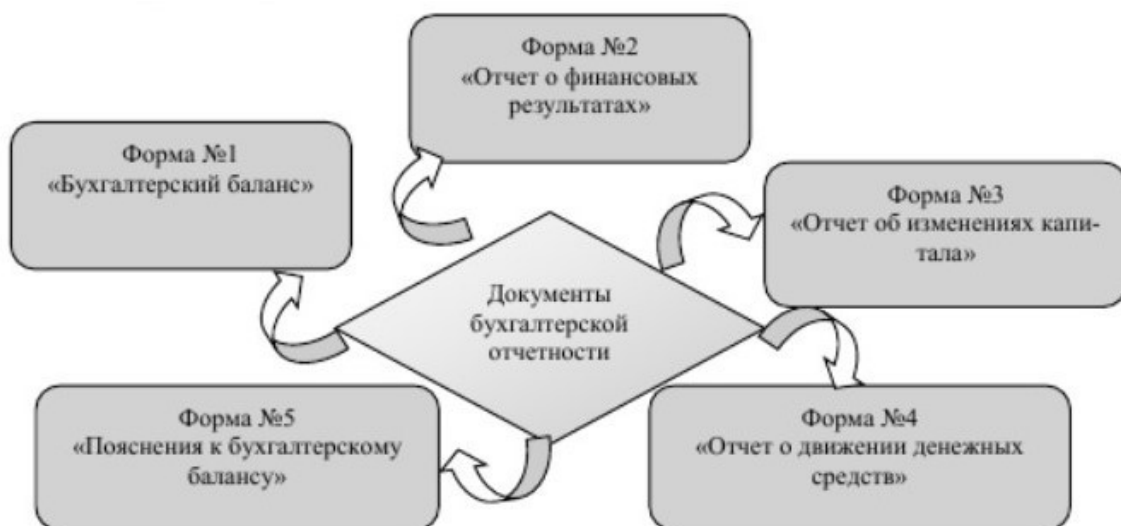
Форма №2
«Отчет о финансовых результатах»

Форма №1
«Бухгалтерский баланс»

Форма №3
«Отчет об изменениях капитала»

Документы бухгалтерской отчетности

Форма №5
«Пояснения к бухгалтерскому балансу»

Форма №4
«Отчет о движении денежных средств»